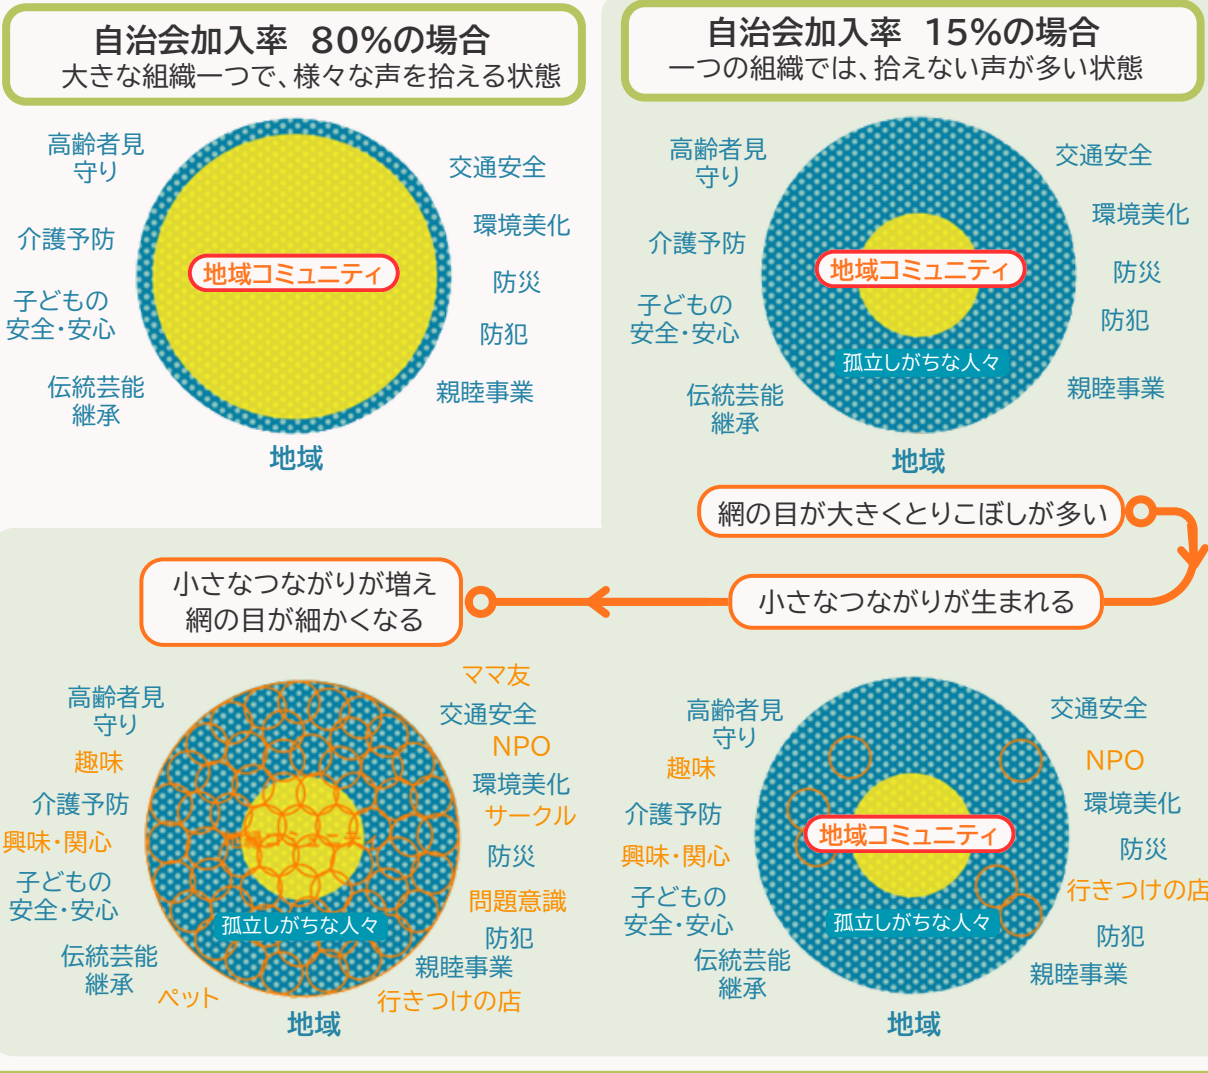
自治会加入率　80%の場合
大きな組織一つで、様々な声を拾える状態

高齢者見守り
介護予防
子どもの安全・安心
伝統芸能継承
地域コミュニティ
交通安全
環境美化
防災
防犯
親睦事業
地域

自治会加入率　15%の場合
一つの組織では、拾えない声が多い状態

高齢者見守り
介護予防
子どもの安全・安心
伝統芸能継承
地域コミュニティ
孤立しがちな人々
交通安全
環境美化
防災
防犯
親睦事業
地域

網の目が大きくとりこぼしが多い

小さなつながりが生まれる

小さなつながりが増え網の目が細かくなる

高齢者見守り
趣味
介護予防
興味・関心
子どもの安全・安心
伝統芸能継承
ペット
ママ友
交通安全
NPO
環境美化
サークル
防災
問題意識
防犯
親睦事業
行きつけの店
地域コミュニティ
孤立しがちな人々
地域

高齢者見守り
趣味
介護予防
興味・関心
子どもの安全・安心
伝統芸能継承
交通安全
NPO
環境美化
防災
行きつけの店
防犯
親睦事業
地域コミュニティ
孤立しがちな人々
地域